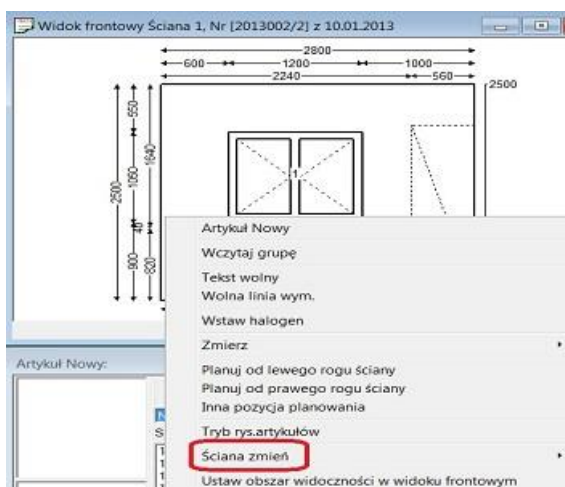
Widok frontowy Ściana 1, Nr [2013002/2] z 10.01.2013

2800
600
1200
1000
2240
560
2500

550
1640
2500
1060
40
900
820

1

Artykuł Nowy
Wczytaj grupę
Tekst wolny
Wolna linia wym.
Wstaw halogen
Zmierz
Planuj od lewego rogu ściany
Planuj od prawego rogu ściany
Inna pozycja planowania
Tryb rys.artykułów
Ściana zmień
Ustaw obszar widoczności w widoku frontowym

Artykuł Nowy: